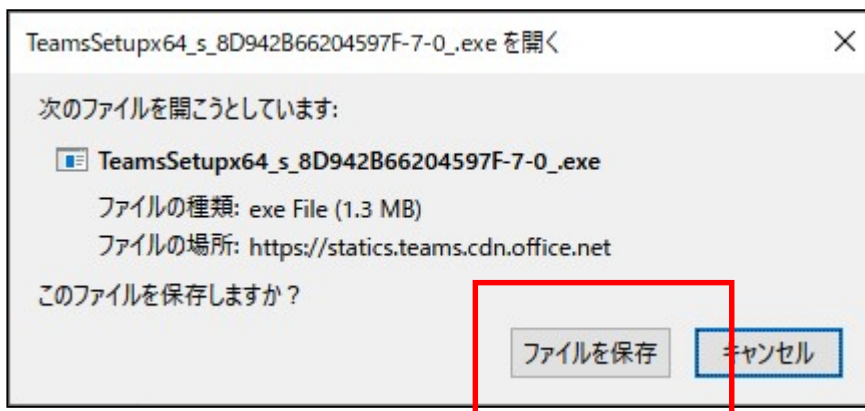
TeamsSetupx64_s_8D942B66204597F-7-0_.exe を開く

×

次のファイルを開こうとしています:

TeamsSetupx64_s_8D942B66204597F-7-0_.exe

ファイルの種類: exe File (1.3 MB)

ファイルの場所: https://statics.teams.cdn.office.net

このファイルを保存しますか？

ファイルを保存

キャンセル